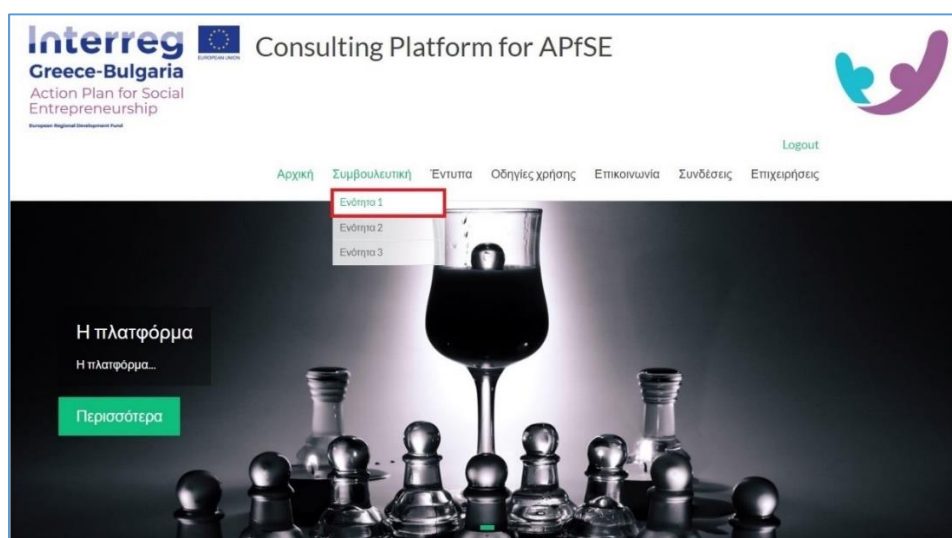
Interreg
Greece-Bulgaria
Action Plan for Social Entrepreneurship
European Regional Development Fund

EUROPEAN UNION

Consulting Platform for APfSE

Logout

Αρχική Συμβουλευτική Έντυπα Οδηγίες χρήσης Επικοινωνία Συνδέσεις Επιχειρήσεις

Ενότητα 1
Ενότητα 2
Ενότητα 3

Η πλατφόρμα
Η πλατφόρμα...

Περισσότερα